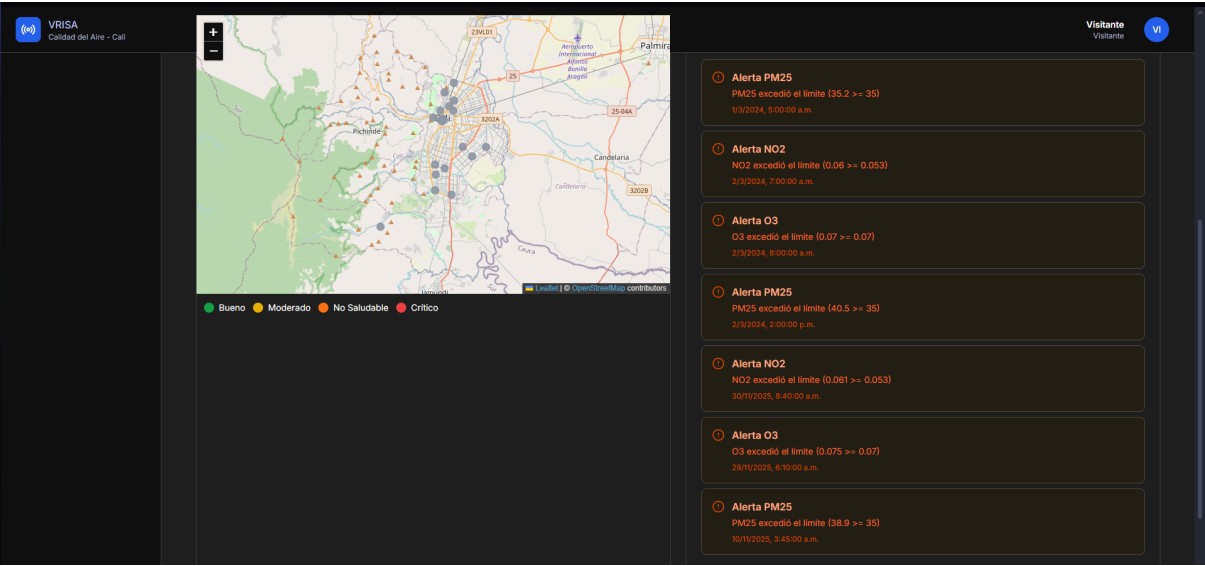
VRISA
Calidad del Aire - Cali

Visitante
Visitante
VI

+
−

23VL01
Palmira
Aeropuerto Internacional Alfonso Bonilla Aragón
25
25-04A
Pichinde
Cali
3202A
Candelaria
Candelaria
3202B
Cauca
Jamundí

Leaflet | © OpenStreetMap contributors

Bueno Moderado No Saludable Crítico

Alerta PM25
PM25 excedió el límite (35.2 >= 35)
1/3/2024, 5:00:00 a.m.

Alerta NO2
NO2 excedió el límite (0.06 >= 0.053)
2/3/2024, 7:00:00 a.m.

Alerta O3
O3 excedió el límite (0.07 >= 0.07)
2/3/2024, 8:00:00 a.m.

Alerta PM25
PM25 excedió el límite (40.5 >= 35)
2/3/2024, 2:00:00 p.m.

Alerta NO2
NO2 excedió el límite (0.061 >= 0.053)
30/11/2025, 8:40:00 a.m.

Alerta O3
O3 excedió el límite (0.075 >= 0.07)
29/11/2025, 6:10:00 a.m.

Alerta PM25
PM25 excedió el límite (38.9 >= 35)
10/11/2025, 3:45:00 a.m.